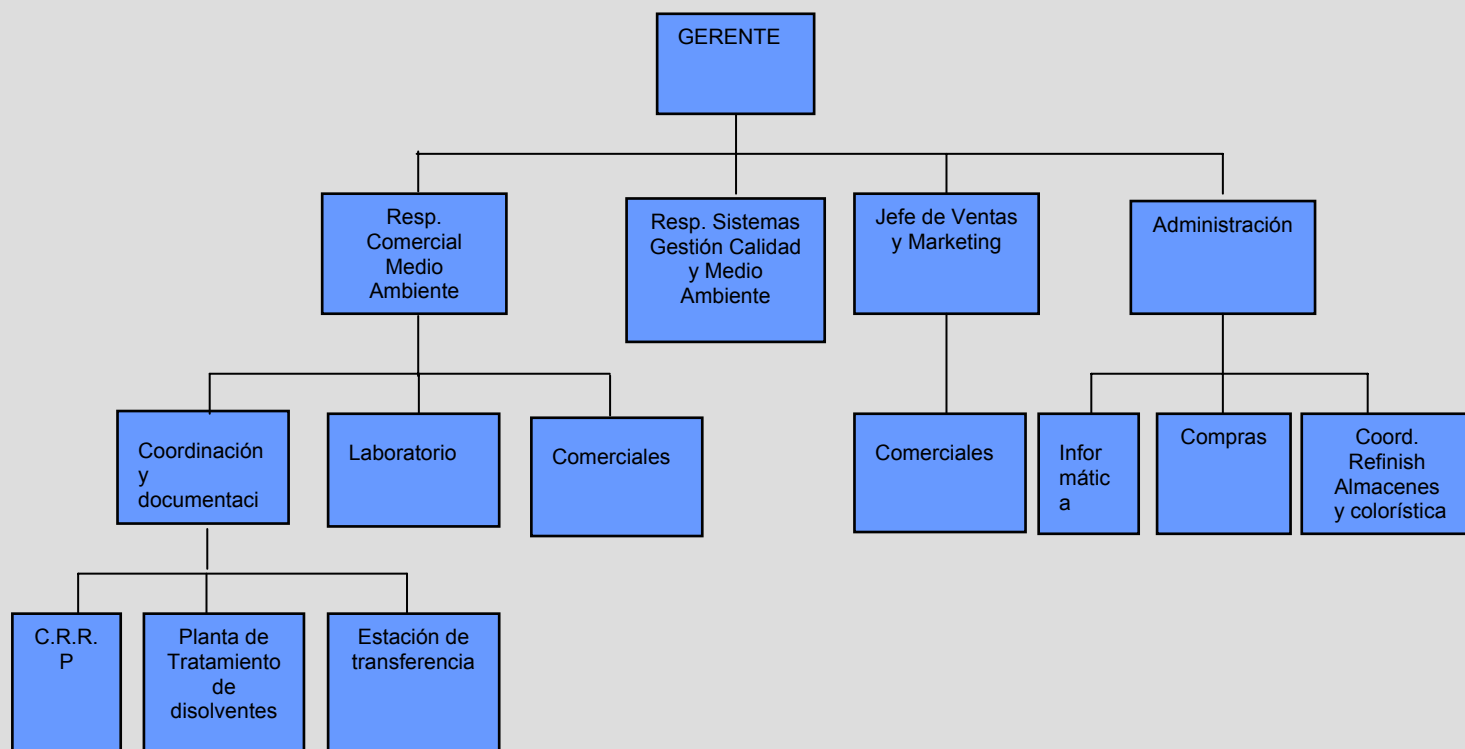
GERENTE

Resp. Comercial Medio Ambiente

Resp. Sistemas Gestión Calidad y Medio Ambiente

Jefe de Ventas y Marketing

Administración

Coordinación y documentaci

Laboratorio

Comerciales

Comerciales

Informática

Compras

Coord. Refinish Almacenes y colorística

C.R.R.P

Planta de Tratamiento de disolventes

Estación de transferencia